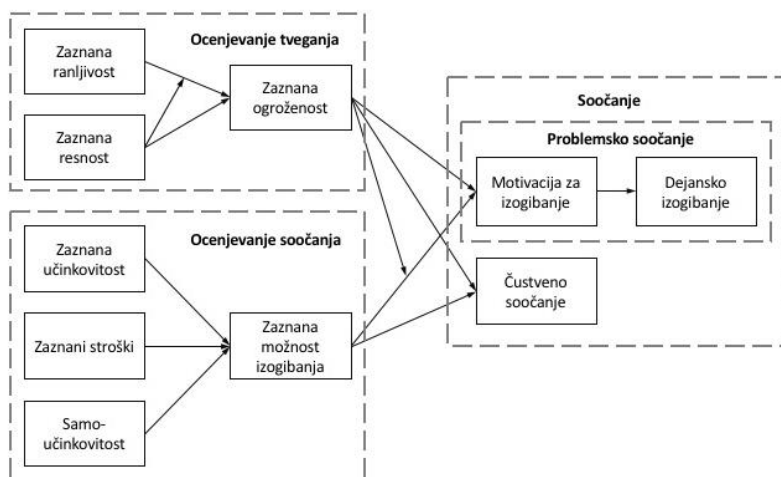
Ocenjevanje tveganja

Zaznana ranljivost

Zaznana resnost

Zaznana ogroženost

Ocenjevanje soočanja

Zaznana učinkovitost

Zaznani stroški

Samo-učinkovitost

Zaznana možnost izogibanja

Soočanje

Problemsko soočanje

Motivacija za izogibanje

Dejansko izogibanje

Čustveno soočanje